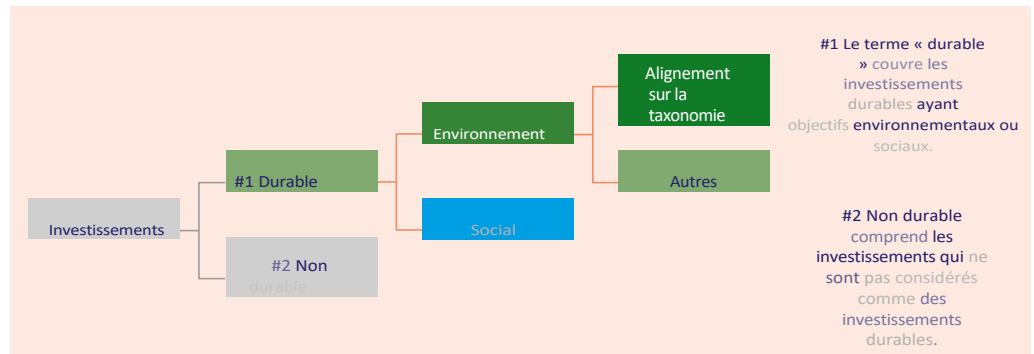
Investissements

#1 Durable

#2 Non durable

Environnement

Social

Alignement sur la taxonomie

Autres

#1 Le terme « durable » couvre les investissements durables ayant objectifs environnementaux ou sociaux.

#2 Non durable comprend les investissements qui ne sont pas considérés comme des investissements durables.